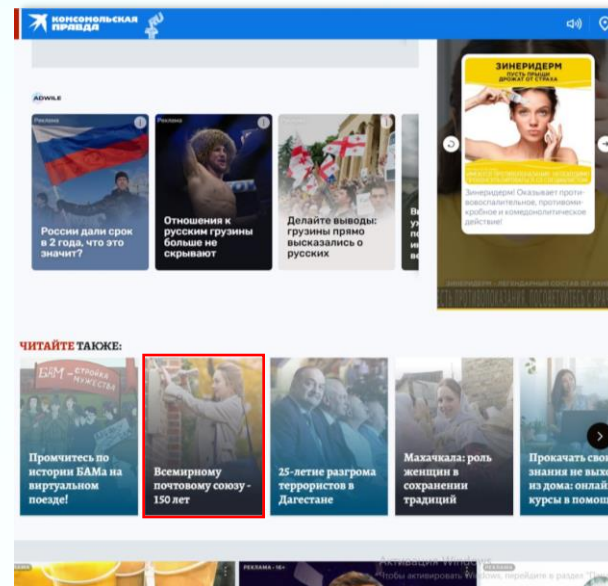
КОМСОМОЛЬСКАЯ ПРАВДА

ADWILE

Реклама

России дали срок в 2 года, что это значит?

Отношения к русским грузины больше не скрывают

Делайте выводы: грузины прямо высказались о русских

ЗИНЕРИДЕРМ
ПУСТЬ ПРЫЩИ ДРОЖАТ ОТ СТРАХА

Зинеридерм! Оказывает противовоспалительное, противомикробное и комедонолитическое действие!

ЧИТАЙТЕ ТАКЖЕ:

Промчитесь по истории БАМа на виртуальном поезде!

Всемирному почтовому союзу - 150 лет

25-летие разгрома террористов в Дагестане

Махачкала: роль женщин в сохранении традиций

Прокачать свои знания не выходя из дома: онлайн-курсы в помощь

РЕКЛАМА • 16+

Активация Windows
Чтобы активировать Windows, перейдите в раздел "Па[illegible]